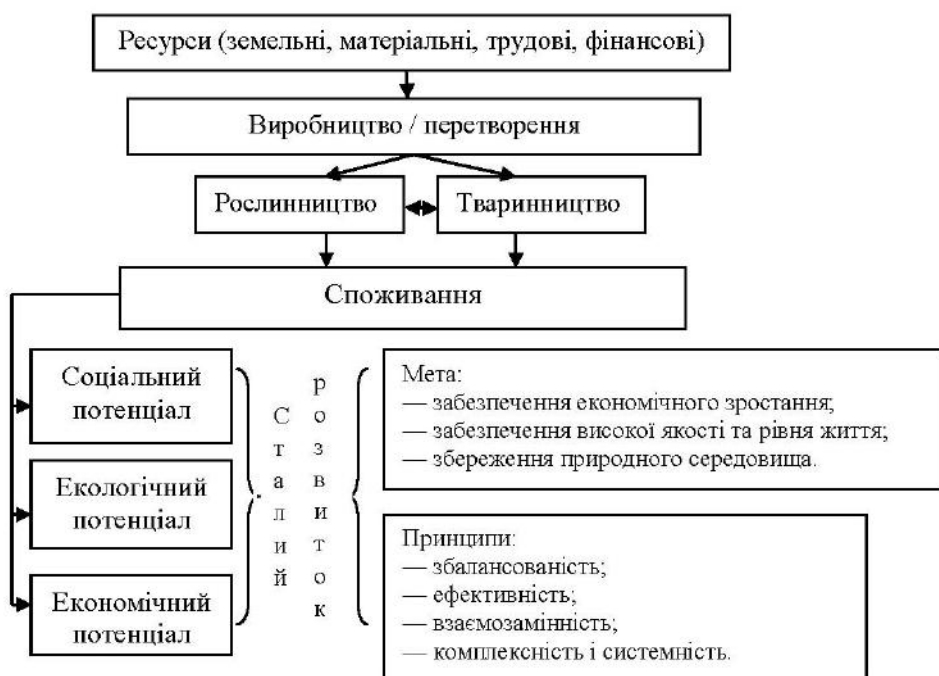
Ресурси (земельні, матеріальні, трудові, фінансові)

Виробництво / перетворення

Рослинництво

Тваринництво

Споживання

Соціальний потенціал

Екологічний потенціал

Економічний потенціал

С
т
а
л
и
й

р
о
з
в
и
т
о
к

Мета:
— забезпечення економічного зростання;
— забезпечення високої якості та рівня життя;
— збереження природного середовища.

Принципи:
— збалансованість;
— ефективність;
— взаємозамінність;
— комплексність і системність.